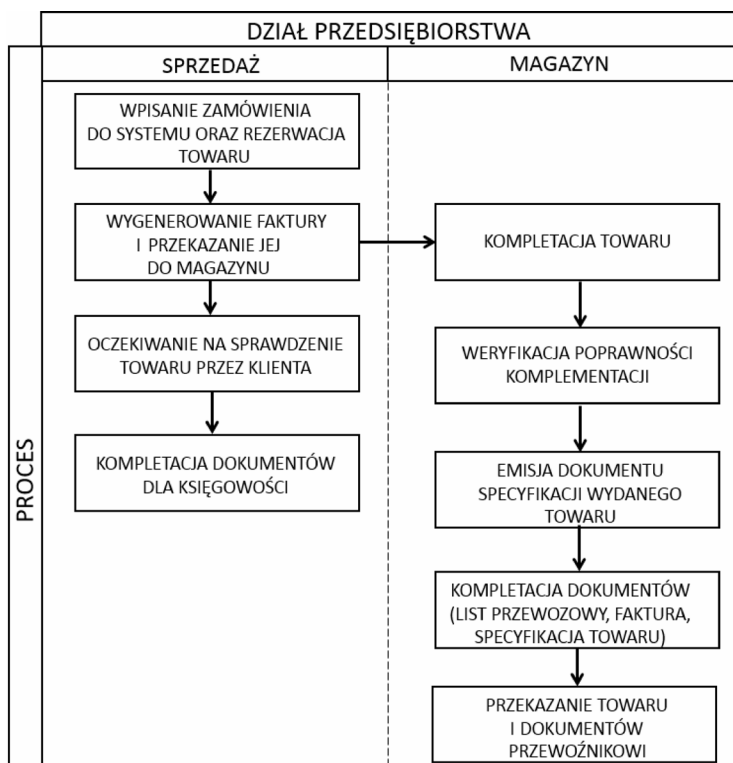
DZIAŁ PRZEDSIĘBIORSTWA

PROCES

SPRZEDAŻ

WPISANIE ZAMÓWIENIA DO SYSTEMU ORAZ REZERWACJA TOWARU

WYGENEROWANIE FAKTURY I PRZEKAZANIE JEJ DO MAGAZYNU

OCZEKIWANIE NA SPRAWDZENIE TOWARU PRZEZ KLIENTA

KOMPLETACJA DOKUMENTÓW DLA KSIĘGOWOŚCI

MAGAZYN

KOMPLETACJA TOWARU

WERYFIKACJA POPRAWNOŚCI KOMPLEMENTACJI

EMISJA DOKUMENTU SPECYFIKACJI WYDANEGO TOWARU

KOMPLETACJA DOKUMENTÓW (LIST PRZEWOZOWY, FAKTURA, SPECYFIKACJA TOWARU)

PRZEKAZANIE TOWARU I DOKUMENTÓW PRZEWOŹNIKOWI